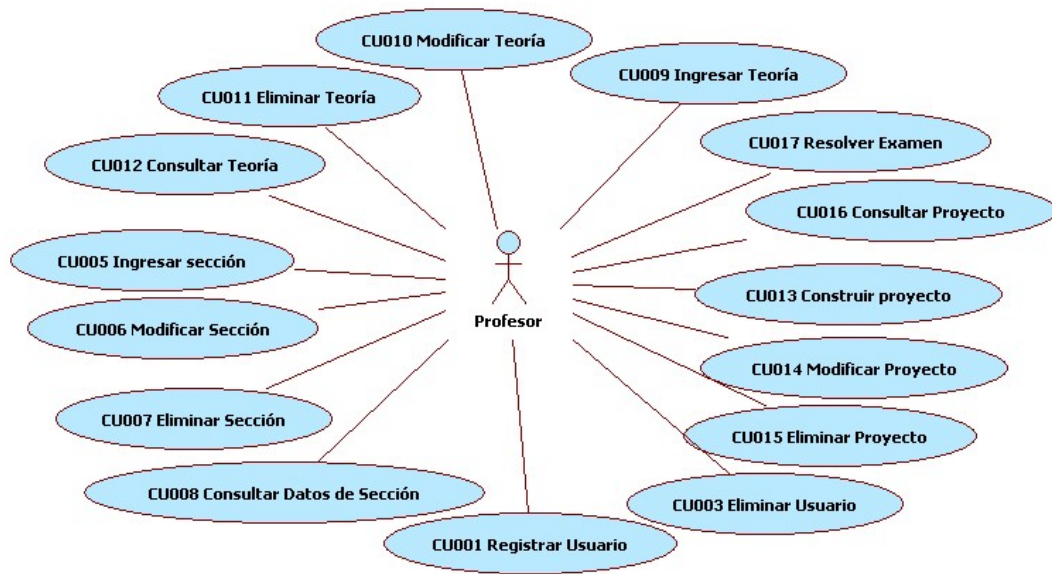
CU010 Modificar Teoría

CU011 Eliminar Teoría

CU009 Ingresar Teoría

CU012 Consultar Teoría

CU017 Resolver Examen

CU016 Consultar Proyecto

CU005 Ingresar sección

CU013 Construir proyecto

CU006 Modificar Sección

Profesor

CU014 Modificar Proyecto

CU007 Eliminar Sección

CU015 Eliminar Proyecto

CU008 Consultar Datos de Sección

CU003 Eliminar Usuario

CU001 Registrar Usuario